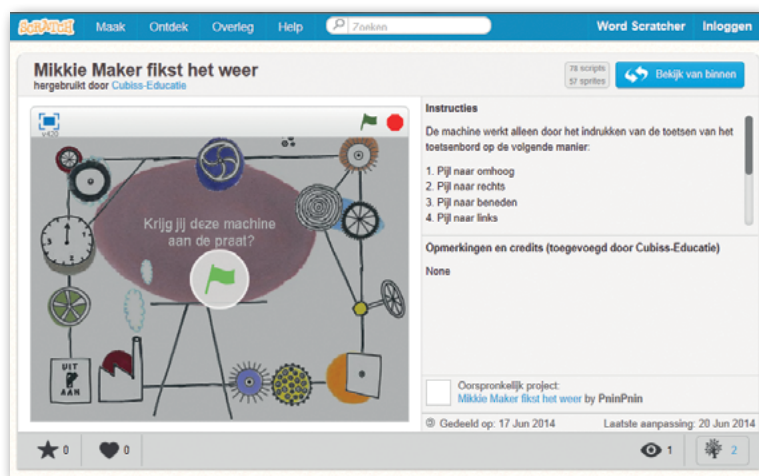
SCRATCH Maak Ontdek Overleg Help Zoeken Word Scratcher Inloggen

Mikkie Maker fikst het weer
hergebruikt door Cubiss-Educatie

78 scripts
57 sprites

Bekijk van binnen

v428

Krijg jij deze machine aan de praat?

UIT
AAN

Instructies

De machine werkt alleen door het indrukken van de toetsen van het toetsenbord op de volgende manier:

1. Pijl naar omhoog
2. Pijl naar rechts
3. Pijl naar beneden
4. Pijl naar links

Opmerkingen en credits (toegevoegd door Cubiss-Educatie)

None

Oorspronkelijk project:
Mikkie Maker fikst het weer by PninPnin

Gedeeld op: 17 Jun 2014

Laatste aanpassing: 20 Jun 2014

0 0 1 2